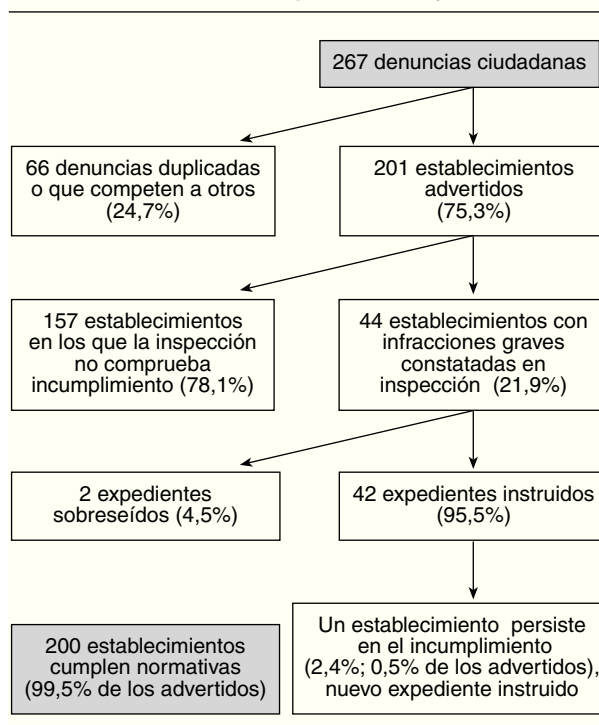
267 denuncias ciudadanas

66 denuncias duplicadas o que competen a otros (24,7%)

201 establecimientos advertidos (75,3%)

157 establecimientos en los que la inspección no comprueba incumplimiento (78,1%)

44 establecimientos con infracciones graves constatadas en inspección (21,9%)

2 expedientes sobreseídos (4,5%)

42 expedientes instruidos (95,5%)

Un establecimiento persiste en el incumplimiento (2,4%; 0,5% de los advertidos), nuevo expediente instruido

200 establecimientos cumplen normativas (99,5% de los advertidos)